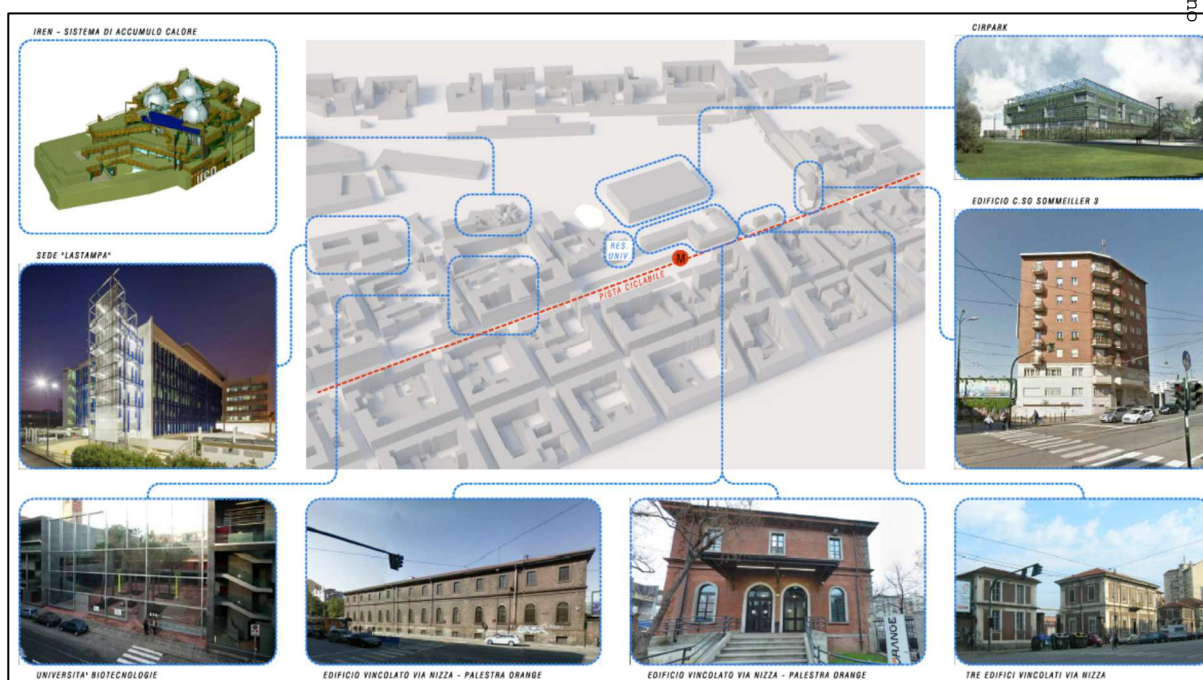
IREN - SISTEMA DI ACCUMULO CALORE

iren

CIRPARK

SEDE "LASTAMPA"

EDIFICIO C.SO SOMMEILLER 3

RES. UNIV.

M

PISTA CICLABILE

ORANGE

UNIVERSITA' BIOTECNOLOGIE

EDIFICIO VINCOLATO VIA NIZZA - PALESTRA ORANGE

EDIFICIO VINCOLATO VIA NIZZA - PALESTRA ORANGE

TRE EDIFICI VINCOLATI VIA NIZZA

qu